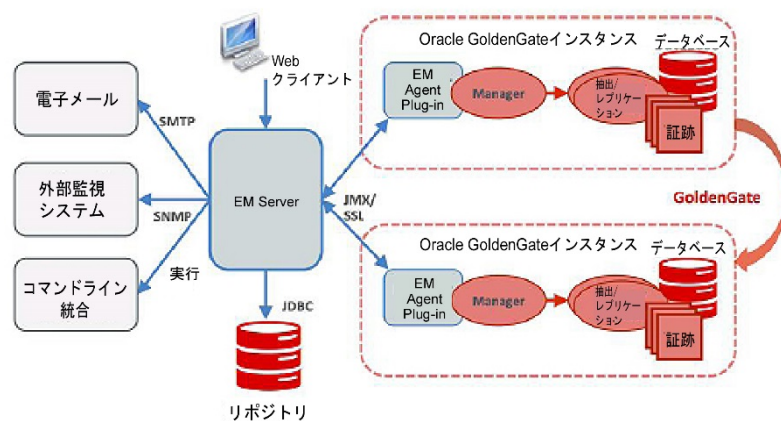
Web
クライアント

電子メール

SMTP

外部監視
システム

SNMP

実行

コマンドライン
統合

EM Server

JMX/
SSL

JDBC

リポジトリ

Oracle GoldenGateインスタンス

データベース

EM
Agent
Plug-in

Manager

抽出/
レプリケーション

証跡

GoldenGate

Oracle GoldenGateインスタンス

データベース

EM
Agent
Plug-in

Manager

抽出/
レプリケーション

証跡